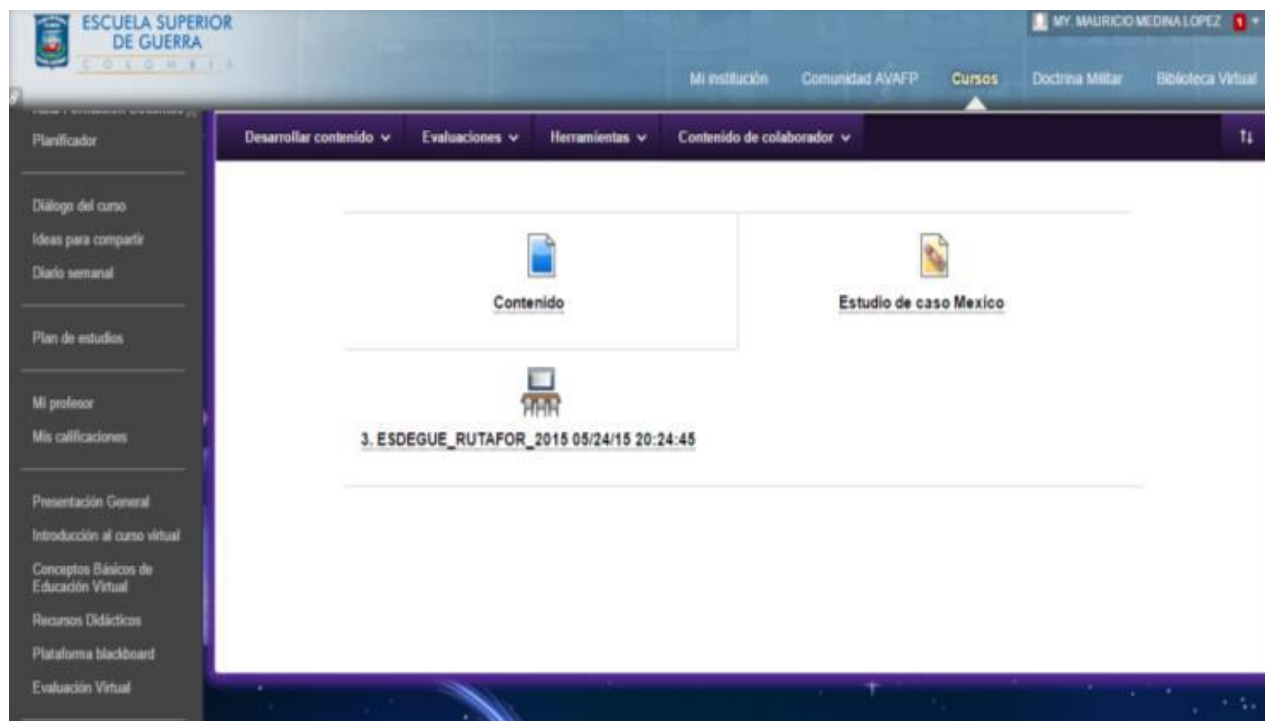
ESCUELA SUPERIOR DE GUERRA
COLOMBIA

MY. MAURICIO MEDINA LOPEZ 1

Mi institución Comunidad AVAFP Cursos Doctrina Militar Biblioteca Virtual

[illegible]

Planificador

Diálogo del curso
Ideas para compartir
Diario semanal

Plan de estudios

Mi profesor
Mis calificaciones

Presentación General
Introducción al curso virtual
Conceptos Básicos de Educación Virtual
Recursos Didácticos
Plataforma blackboard
Evaluación Virtual

Desarrollar contenido ∨ Evaluaciones ∨ Herramientas ∨ Contenido de colaborador ∨

Contenido

Estudio de caso Mexico

3. ESDEGUE_RUTAFOR_2015 05/24/15 20:24:45